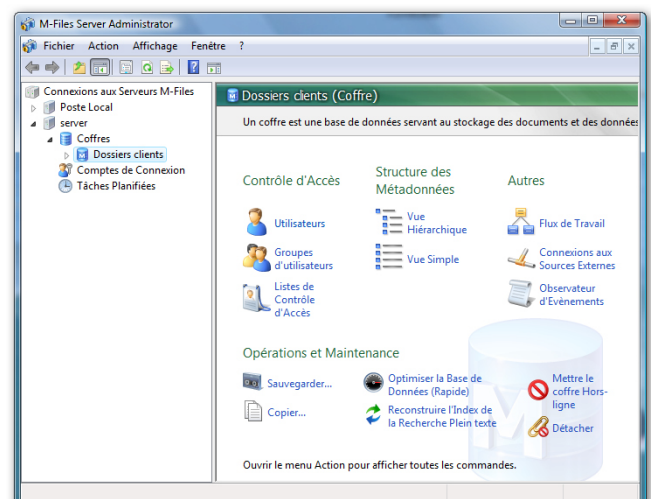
M-Files Server Administrator

Fichier Action Affichage Fenêtre ?

Connexions aux Serveurs M-Files
Poste Local
server
Coffres
Dossiers clients
Comptes de Connexion
Tâches Planifiées

Dossiers clients (Coffre)

Un coffre est une base de données servant au stockage des documents et des donnée

Contrôle d'Accès

Utilisateurs

Groupes d'utilisateurs

Listes de Contrôle d'Accès

Structure des Métadonnées

Vue Hiérarchique

Vue Simple

Autres

Flux de Travail

Connexions aux Sources Externes

Observateur d'Evènements

Opérations et Maintenance

Sauvegarder...

Copier...

Optimiser la Base de Données (Rapide)

Reconstruire l'Index de la Recherche Plein texte

Mettre le coffre Hors-ligne

Détacher

Ouvrir le menu Action pour afficher toutes les commandes.